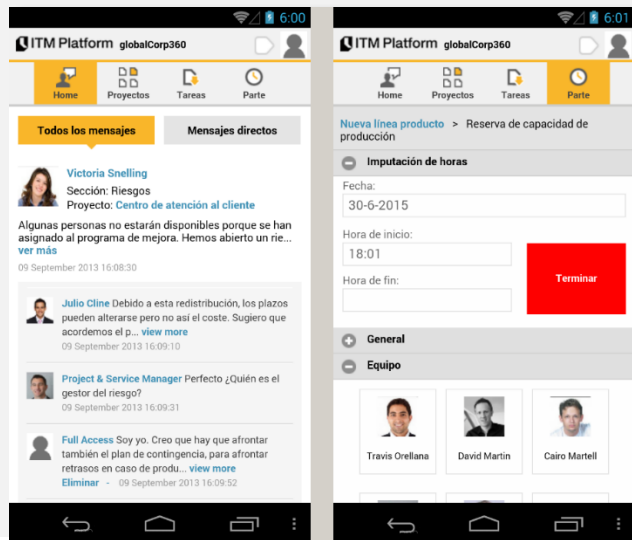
6:00

ITM Platform globalCorp360

Home
Proyectos
Tareas
Parte

Todos los mensajes
Mensajes directos

Victoria Snelling
Sección: Riesgos
Proyecto: Centro de atención al cliente

Algunas personas no estarán disponibles porque se han asignado al programa de mejora. Hemos abierto un rie... ver más
09 September 2013 16:08:30

Julio Cline Debido a esta redistribución, los plazos pueden alterarse pero no así el coste. Sugiero que acordemos el p... view more
09 September 2013 16:09:10

Project & Service Manager Perfecto ¿Quién es el gestor del riesgo?
09 September 2013 16:09:31

Full Access Soy yo. Creo que hay que afrontar también el plan de contingencia, para afrontar retrasos en caso de produ... view more
Eliminar - 09 September 2013 16:09:52

6:01

ITM Platform globalCorp360

Home
Proyectos
Tareas
Parte

Nueva línea producto > Reserva de capacidad de producción

Imputación de horas
Fecha:
30-6-2015
Hora de inicio:
18:01
Hora de fin:
Terminar

General
Equipo

Travis Orellana
David Martin
Cairo Martell